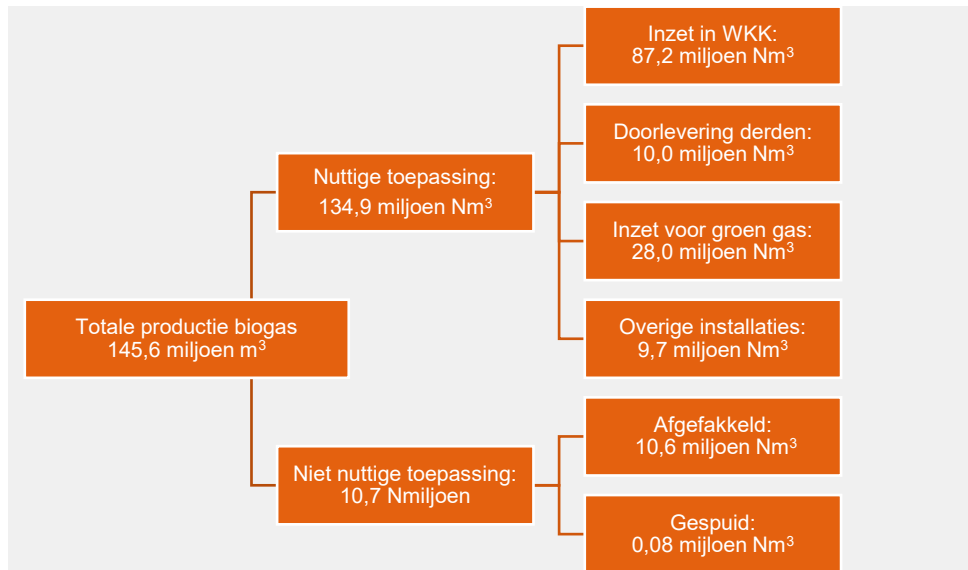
Totale productie biogas
145,6 miljoen $m^3$

Nuttige toepassing:
134,9 miljoen $Nm^3$

Inzet in WKK:
87,2 miljoen $Nm^3$

Doorlevering derden:
10,0 miljoen $Nm^3$

Inzet voor groen gas:
28,0 miljoen $Nm^3$

Overige installaties:
9,7 miljoen $Nm^3$

Niet nuttige toepassing:
10,7 Nmiljoen

Afgefakkeld:
10,6 miljoen $Nm^3$

Gespuid:
0,08 miljoen $Nm^3$